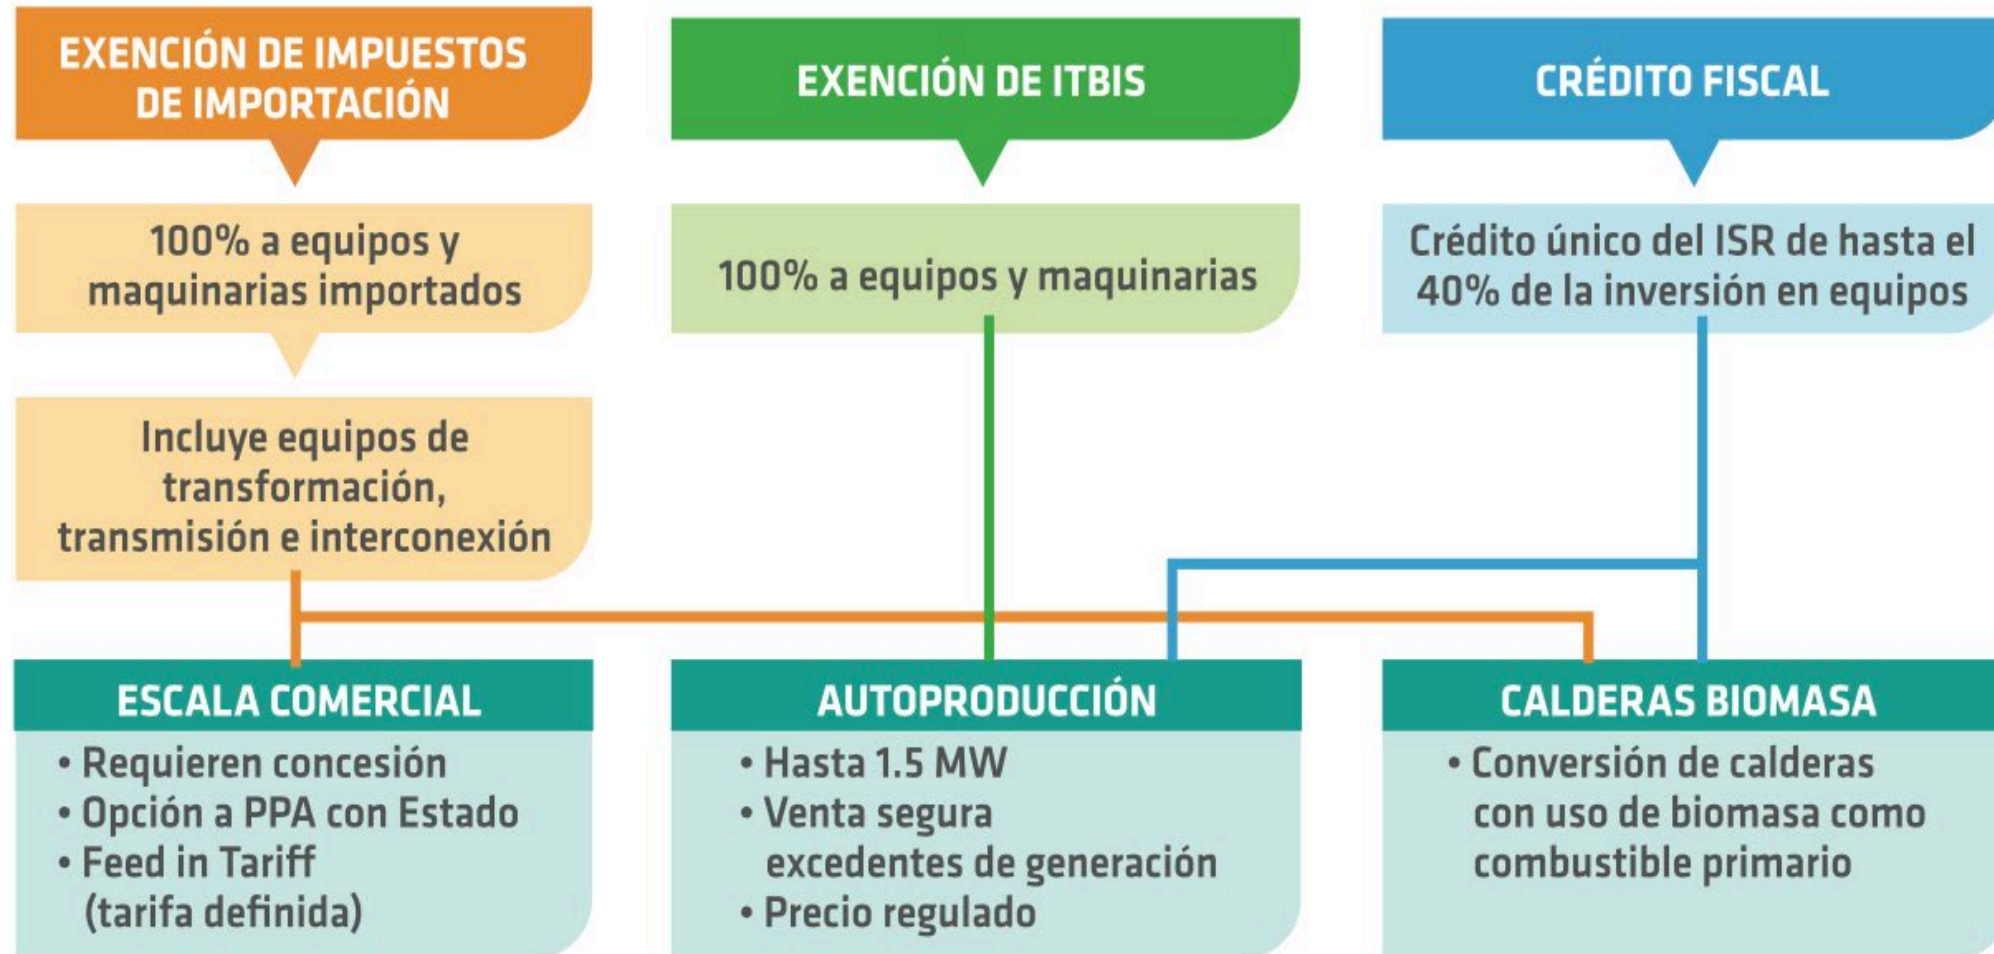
EXENCIÓN DE IMPUESTOS DE IMPORTACIÓN

100% a equipos y maquinarias importados

Incluye equipos de transformación, transmisión e interconexión

EXENCIÓN DE ITBIS

100% a equipos y maquinarias

CRÉDITO FISCAL

Crédito único del ISR de hasta el 40% de la inversión en equipos

ESCALA COMERCIAL

• Requieren concesión
• Opción a PPA con Estado
• Feed in Tariff (tarifa definida)

AUTOPRODUCCIÓN

• Hasta 1.5 MW
• Venta segura excedentes de generación
• Precio regulado

CALDERAS BIOMASA

• Conversión de calderas con uso de biomasa como combustible primario